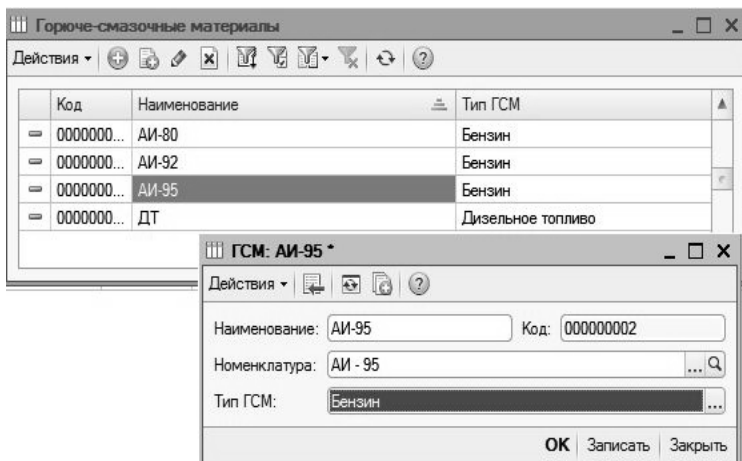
Горюче-смазочные материалы

Действия

| Код | Наименование | Тип ГСМ |
|---|---|---|
| 0000000... | АИ-80 | Бензин |
| 0000000... | АИ-92 | Бензин |
| 0000000... | АИ-95 | Бензин |
| 0000000... | ДТ | Дизельное топливо |

ГСМ: АИ-95 *

Действия

Наименование: АИ-95

Код: 000000002

Номенклатура: АИ - 95

Тип ГСМ: Бензин

OK Записать Закрыть